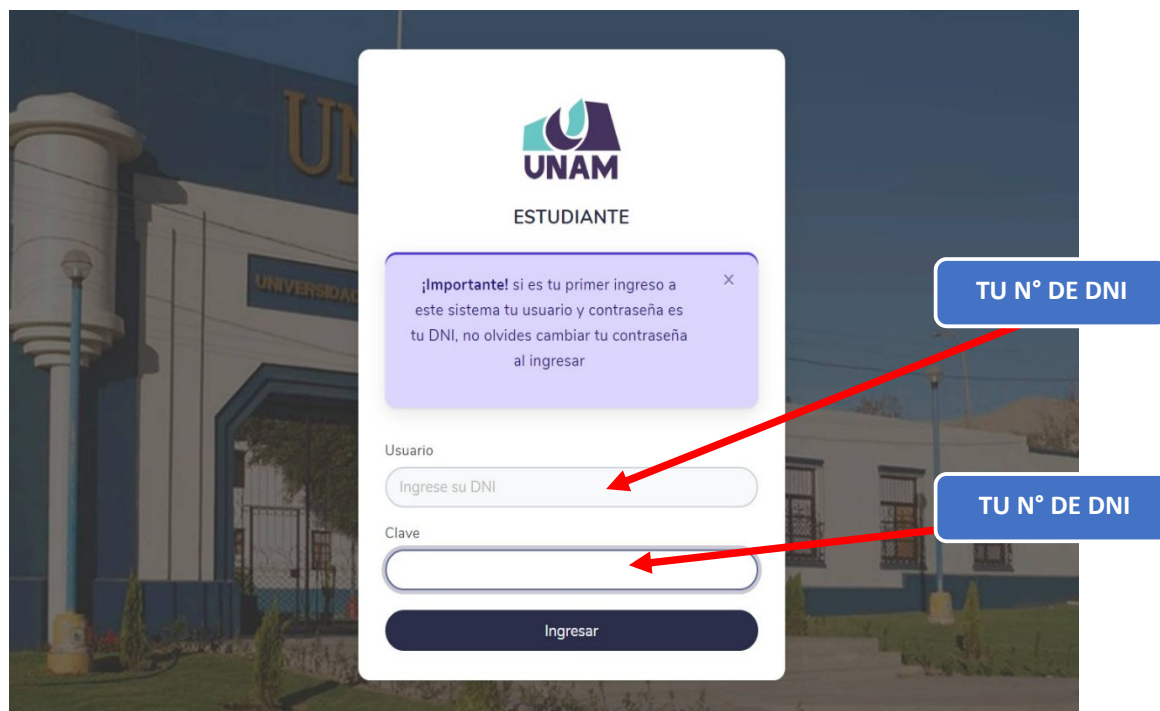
UNAM

ESTUDIANTE

**¡Importante!** si es tu primer ingreso a este sistema tu usuario y contraseña es tu DNI, no olvides cambiar tu contraseña al ingresar

×

Usuario

Ingrese su DNI

Clave

Ingresar

TU N° DE DNI

TU N° DE DNI

UN

UNIVERSIDAD